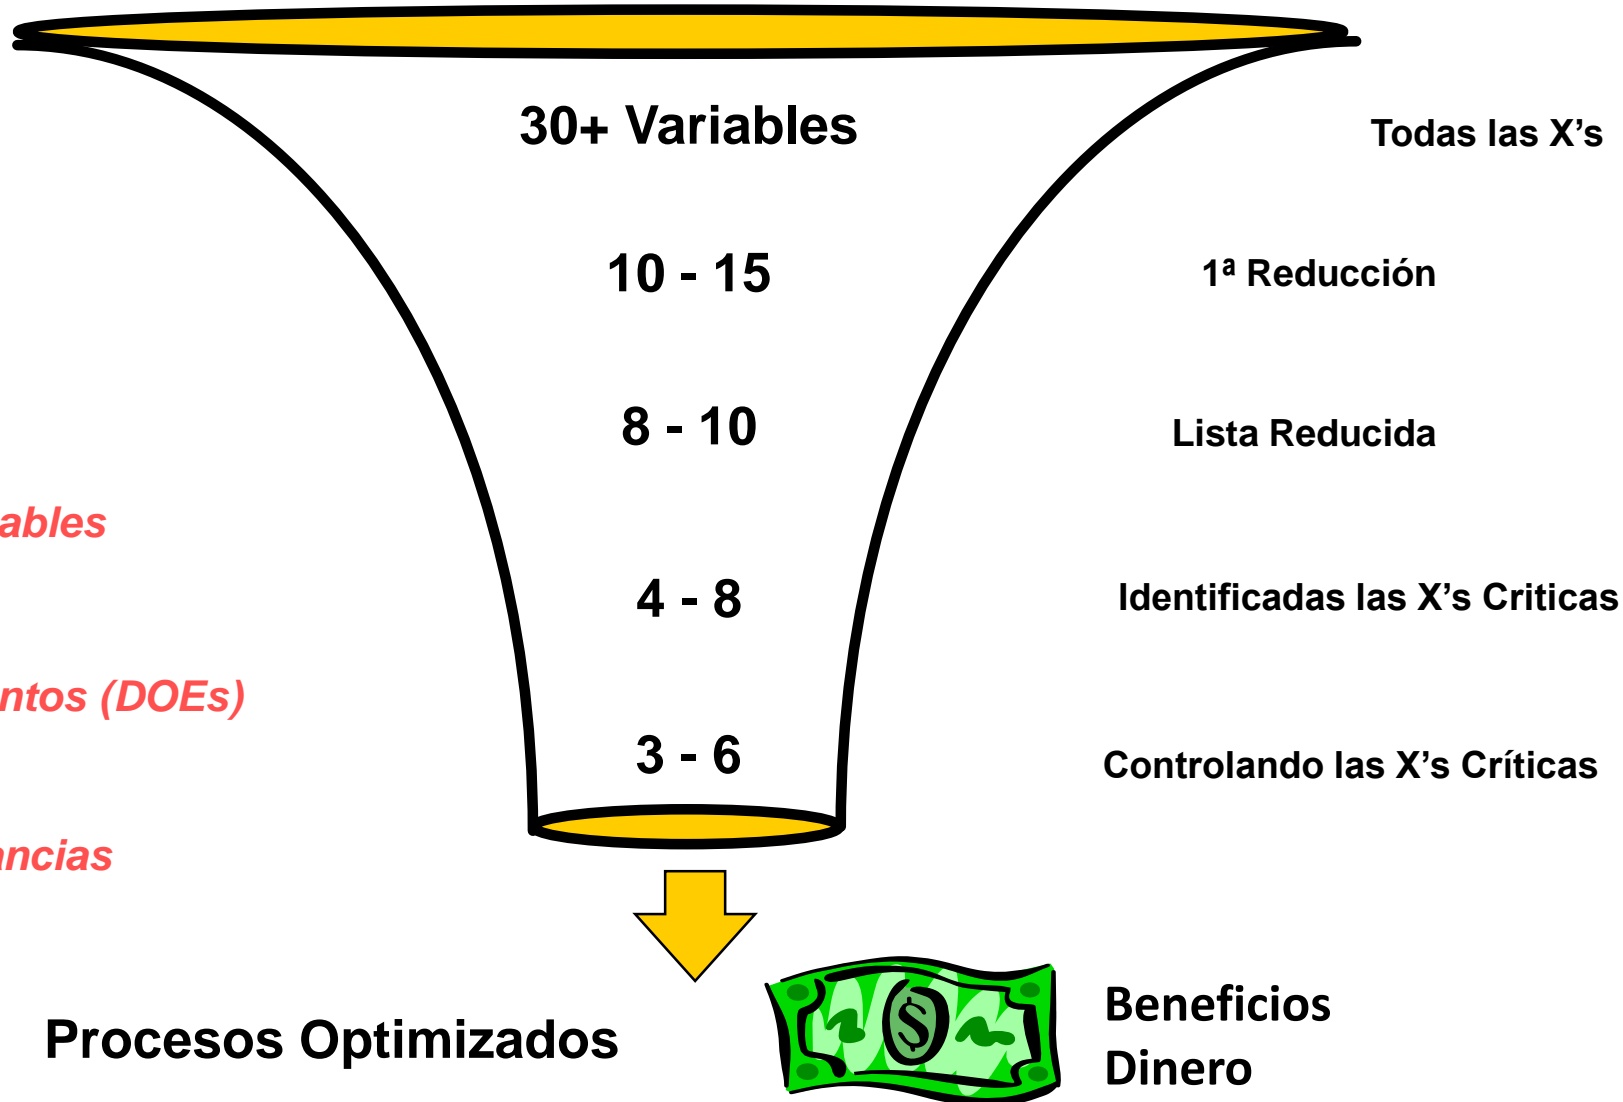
30+ Variables

Todas las X’s

10 - 15

1ª Reducción

8 - 10

Lista Reducida

ables

4 - 8

Identificadas las X’s Criticas

ntos (DOEs)

3 - 6

Controlando las X’s Críticas

ncias

Procesos Optimizados

Beneficios
Dinero